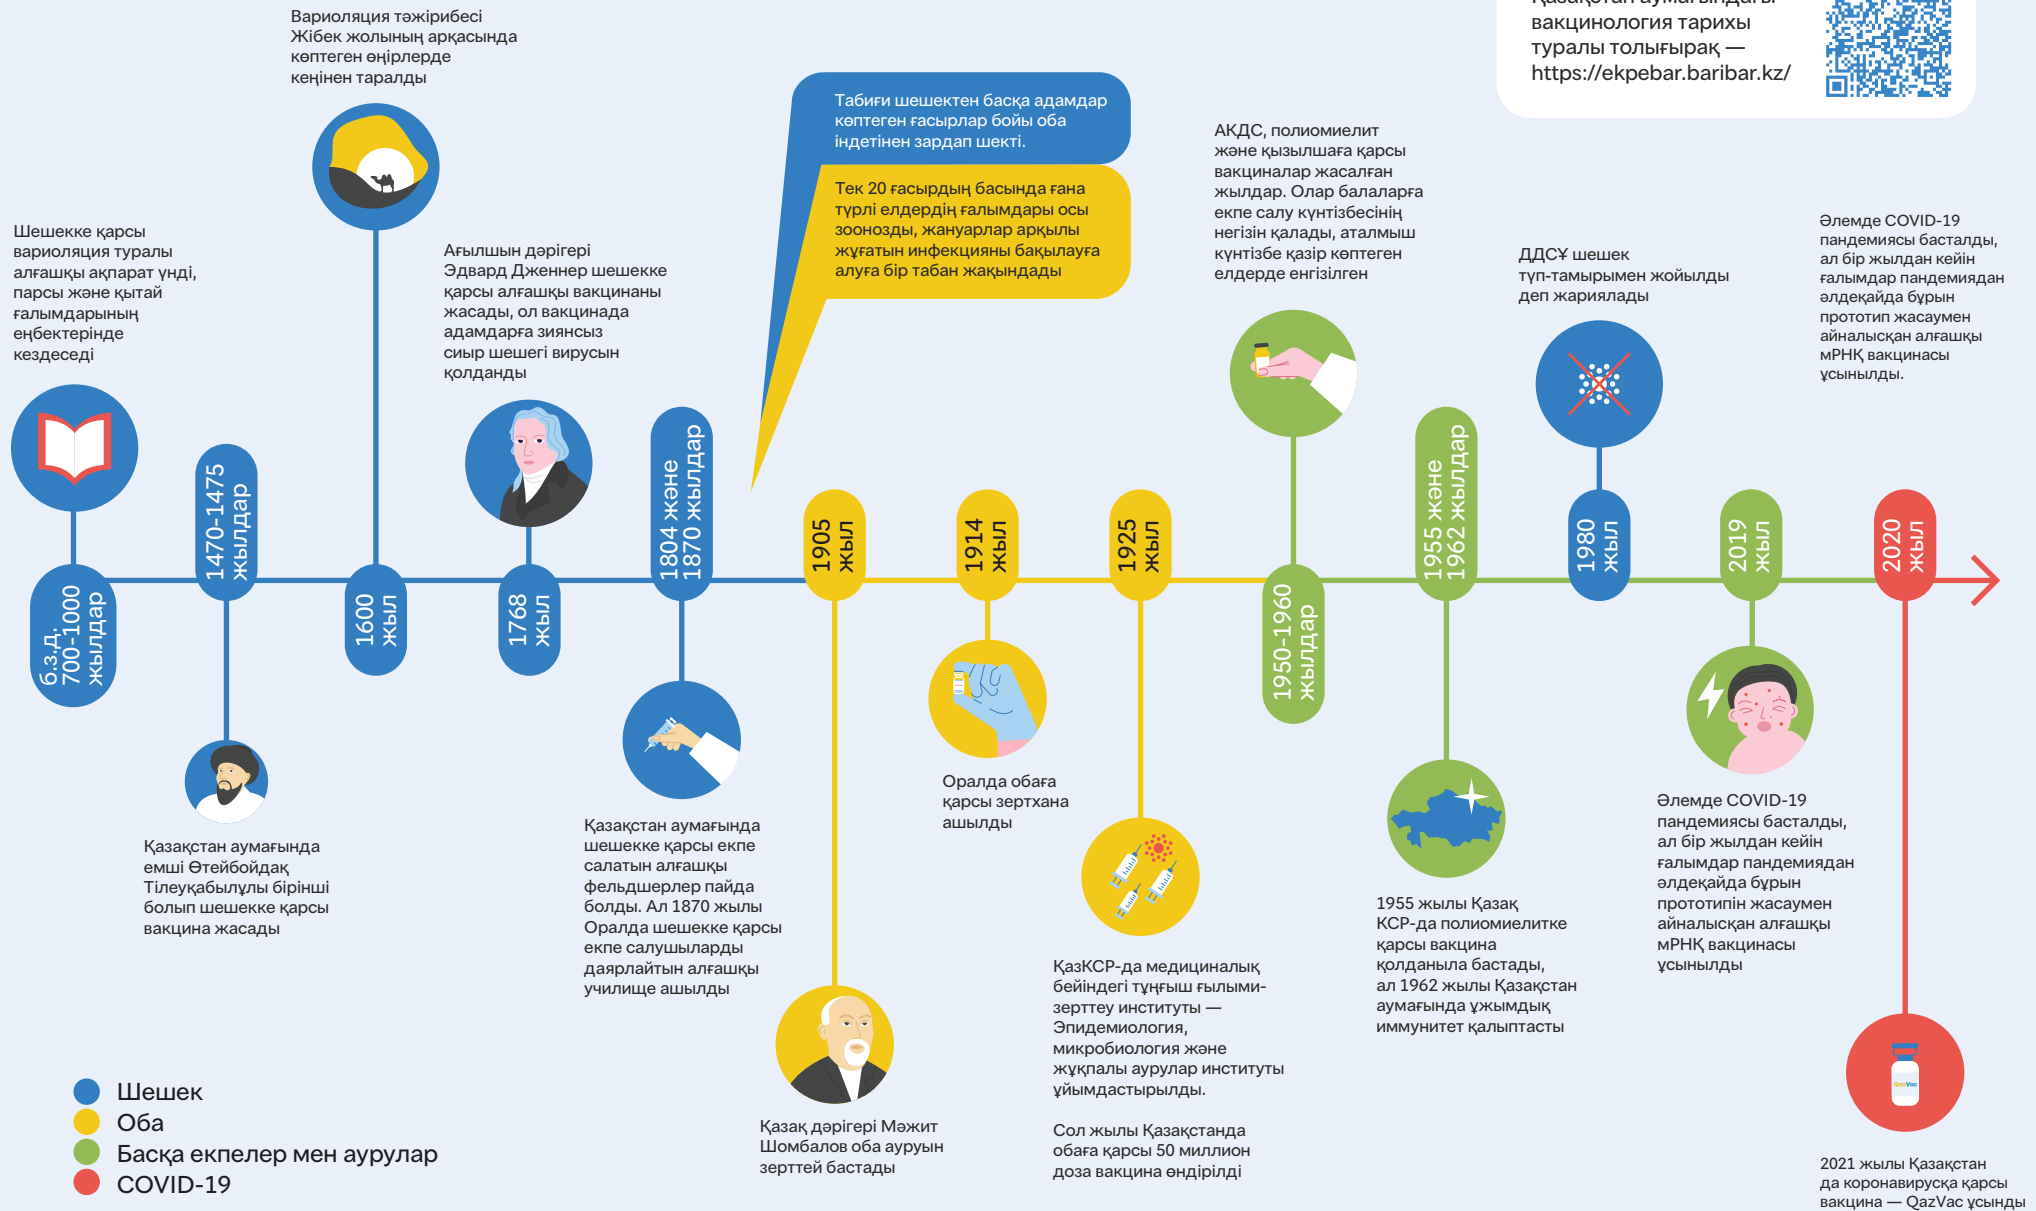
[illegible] вакцинология тарихы туралы толығырақ — https://ekpebar.baribar.kz/

Вариоляция тәжірибесі Жібек жолының арқасында көптеген өңірлерде кеңінен таралды

Табиғи шешектен басқа адамдар көптеген ғасырлар бойы оба індетінен зардап шекті.

Тек 20 ғасырдың басында ғана түрлі елдердің ғалымдары осы зоонозды, жануарлар арқылы жұғатын инфекцияны бақылауға алуға бір табан жақындады

АКДС, полиомиелит және қызылшаға қарсы вакциналар жасалған жылдар. Олар балаларға екпе салу күнтізбесінің негізін қалады, аталмыш күнтізбе қазір көптеген елдерде енгізілген

Әлемде COVID-19 пандемиясы басталды, ал бір жылдан кейін ғалымдар пандемиядан әлдеқайда бұрын прототип жасаумен айналысқан алғашқы мРНҚ вакцинасы ұсынылды.

Шешекке қарсы вариоляция туралы алғашқы ақпарат үнді, парсы және қытай ғалымдарының еңбектерінде кездеседі

Ағылшын дәрігері Эдвард Дженнер шешекке қарсы алғашқы вакцинаны жасады, ол вакцинада адамдарға зиянсыз сиыр шешегі вирусын қолданды

ДДСҰ шешек түп-тамырымен жойылды деп жариялады

б.з.д. 700-1000 жылдар

1470-1475 жылдар

1600 жыл

1768 жыл

1804 және 1870 жылдар

1905 жыл

1914 жыл

1925 жыл

1950-1960 жылдар

1955 және 1962 жылдар

1980 жыл

2019 жыл

2020 жыл

Қазақстан аумағында емші Өтейбойдақ Тілеуқабылұлы бірінші болып шешекке қарсы вакцина жасады

Қазақстан аумағында шешекке екпе салатын алғашқы фельдшерлер пайда болды. Ал 1870 жылы Оралда шешекке қарсы екпе салушыларды даярлайтын алғашқы училище ашылды

Оралда обаға қарсы зертхана ашылды

ҚазКСР-да медициналық бейіндегі тұңғыш ғылыми-зерттеу институты — Эпидемиология, микробиология және жұқпалы аурулар институты ұйымдастырылды.

Сол жылы Қазақстанда обаға қарсы 50 миллион доза вакцина өндірілді

1955 жылы Қазақ КСР-да полиомиелитке қарсы вакцина қолданыла бастады, ал 1962 жылы Қазақстан аумағында ұжымдық иммунитет қалыптасты

Әлемде COVID-19 пандемиясы басталды, ал бір жылдан кейін ғалымдар пандемиядан әлдеқайда бұрын прототипін жасаумен айналысқан алғашқы мРНҚ вакцинасы ұсынылды

Қазақ дәрігері Мәжит Шомбалов оба ауруын зерттей бастады

QazVac

2021 жылы Қазақстан да коронавирусқа қарсы вакцина — QazVac ұсынды

Шешек
Оба
Басқа екпелер мен аурулар
COVID-19